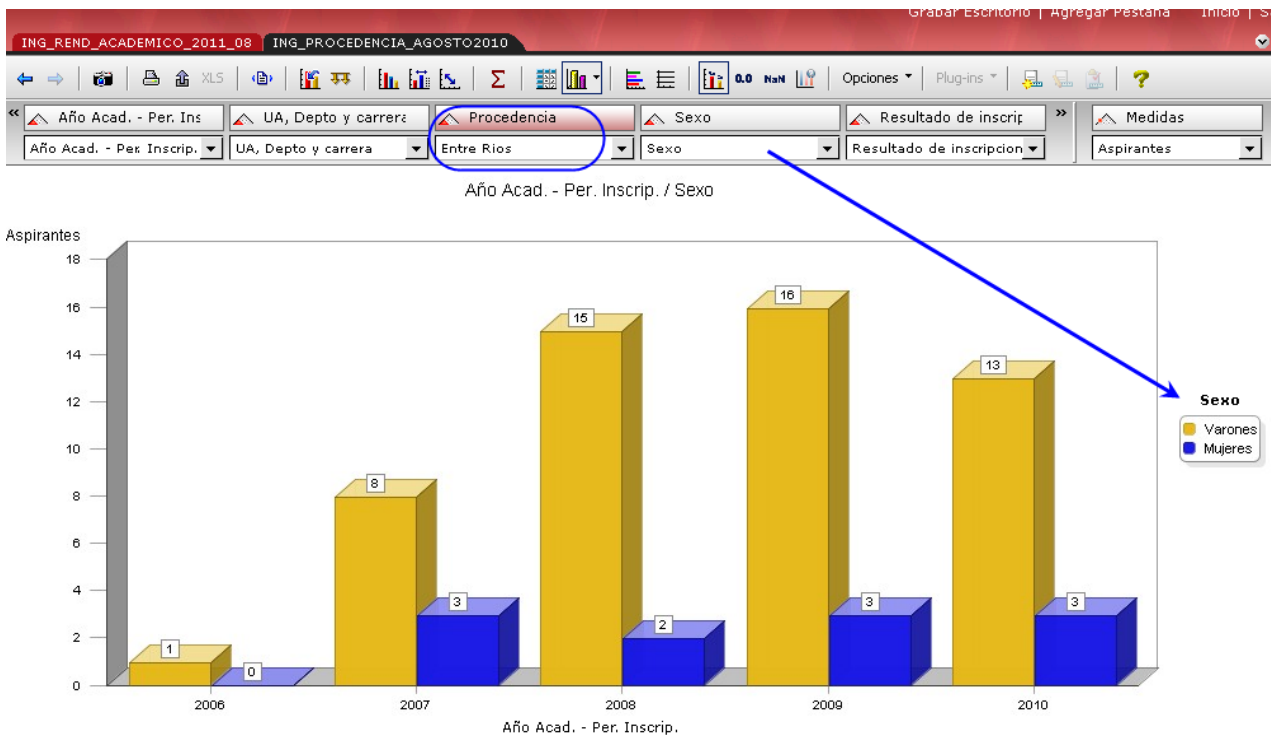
Grabar Escritorio | Agregar Pestaña Inicio | S

ING_REND_ACADEMICO_2011_08 ING_PROCEDENCIA_AGOSTO2010

XLS 0.0 NaN Opciones Plug-ins

Año Acad. - Per. Ins UA, Depto y carrera Procedencia Sexo Resultado de inscrip Medidas

Año Acad. - Per. Inscrip. UA, Depto y carrera Entre Rios Sexo Resultado de inscripcion Aspirantes

Año Acad. - Per. Inscrip. / Sexo

Aspirantes

18
16
14
12
10
8
6
4
2
0

1 0 8 3 15 2 16 3 13 3

2006 2007 2008 2009 2010

Año Acad. - Per. Inscrip.

Sexo
Varones
Mujeres